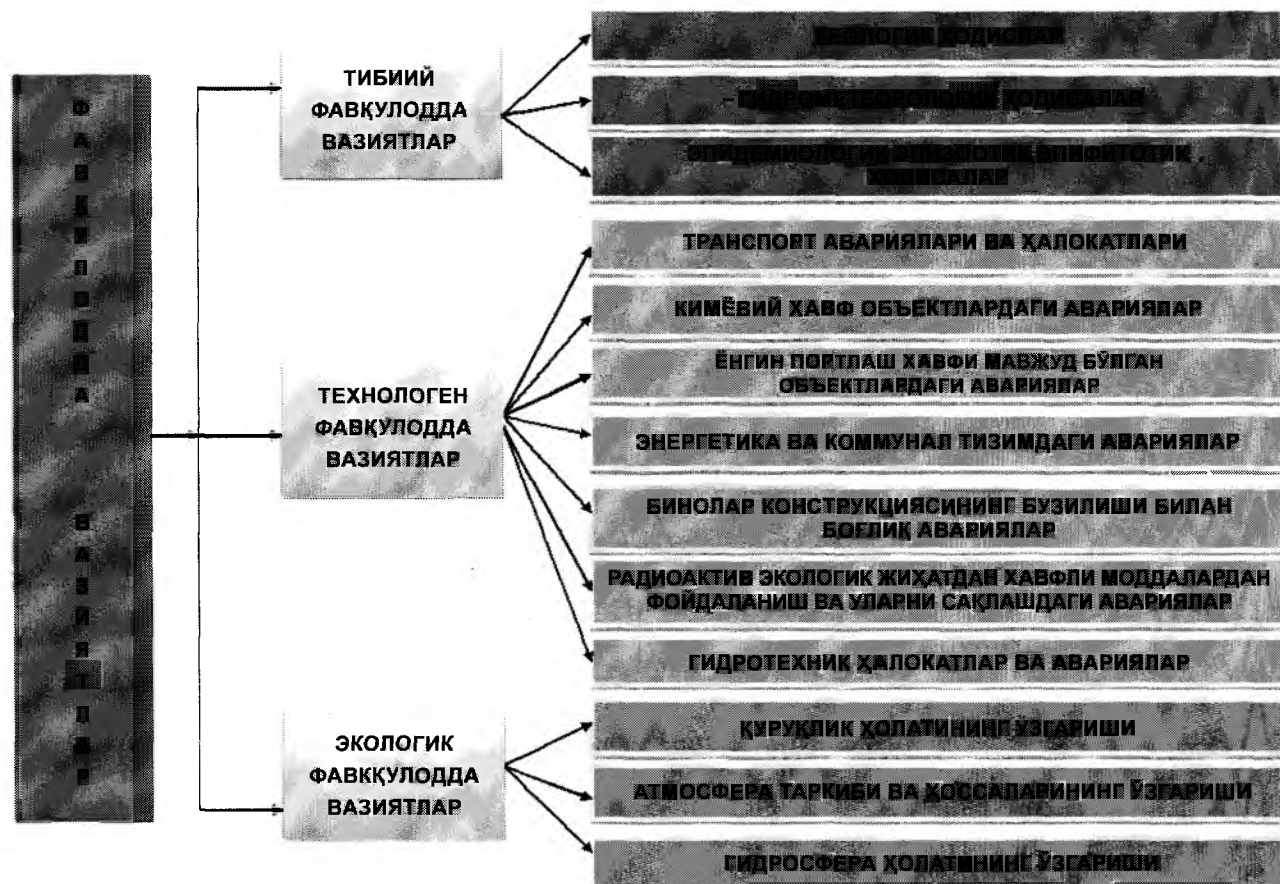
Ф
А
В
Қ
У
Л
О
Д
Д
А

В
А
З
И
Я
Т
Л
А
Р

ТИБИИЙ ФАВҚУЛОДДА ВАЗИЯТЛАР

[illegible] ҲОДИСАЛАР

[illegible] ҲОДИСАЛАР

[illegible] ҲОДИСАЛАР

ТЕХНОЛОГЕН ФАВҚУЛОДДА ВАЗИЯТЛАР

ТРАНСПОРТ АВАРИЯЛАРИ ВА ҲАЛОКАТЛАРИ

КИМЁВИЙ ХАВФ ОБЪЕКТЛАРДАГИ АВАРИЯЛАР

ЁНГИН ПОРТЛАШ ХАВФИ МАВЖУД БЎЛГАН ОБЪЕКТЛАРДАГИ АВАРИЯЛАР

ЭНЕРГЕТИКА ВА КОММУНАЛ ТИЗИМДАГИ АВАРИЯЛАР

БИНОЛАР КОНСТРУКЦИЯСИНИНГ БУЗИЛИШИ БИЛАН БОҒЛИҚ АВАРИЯЛАР

РАДИОАКТИВ ЭКОЛОГИК ЖИҲАТДАН ХАВФЛИ МОДДАЛАРДАН ФОЙДАЛАНИШ ВА УЛАРНИ САҚЛАШДАГИ АВАРИЯЛАР

ГИДРОТЕХНИК ҲАЛОКАТЛАР ВА АВАРИЯЛАР

ЭКОЛОГИК ФАВҚУЛОДДА ВАЗИЯТЛАР

ҚУРУҚЛИК ҲОЛАТИНИНГ ЎЗГАРИШИ

АТМОСФЕРА ТАРКИБИ ВА ХОССАЛАРИНИНГ ЎЗГАРИШИ

ГИДРОСФЕРА ҲОЛАТИНИНГ ЎЗГАРИШИ